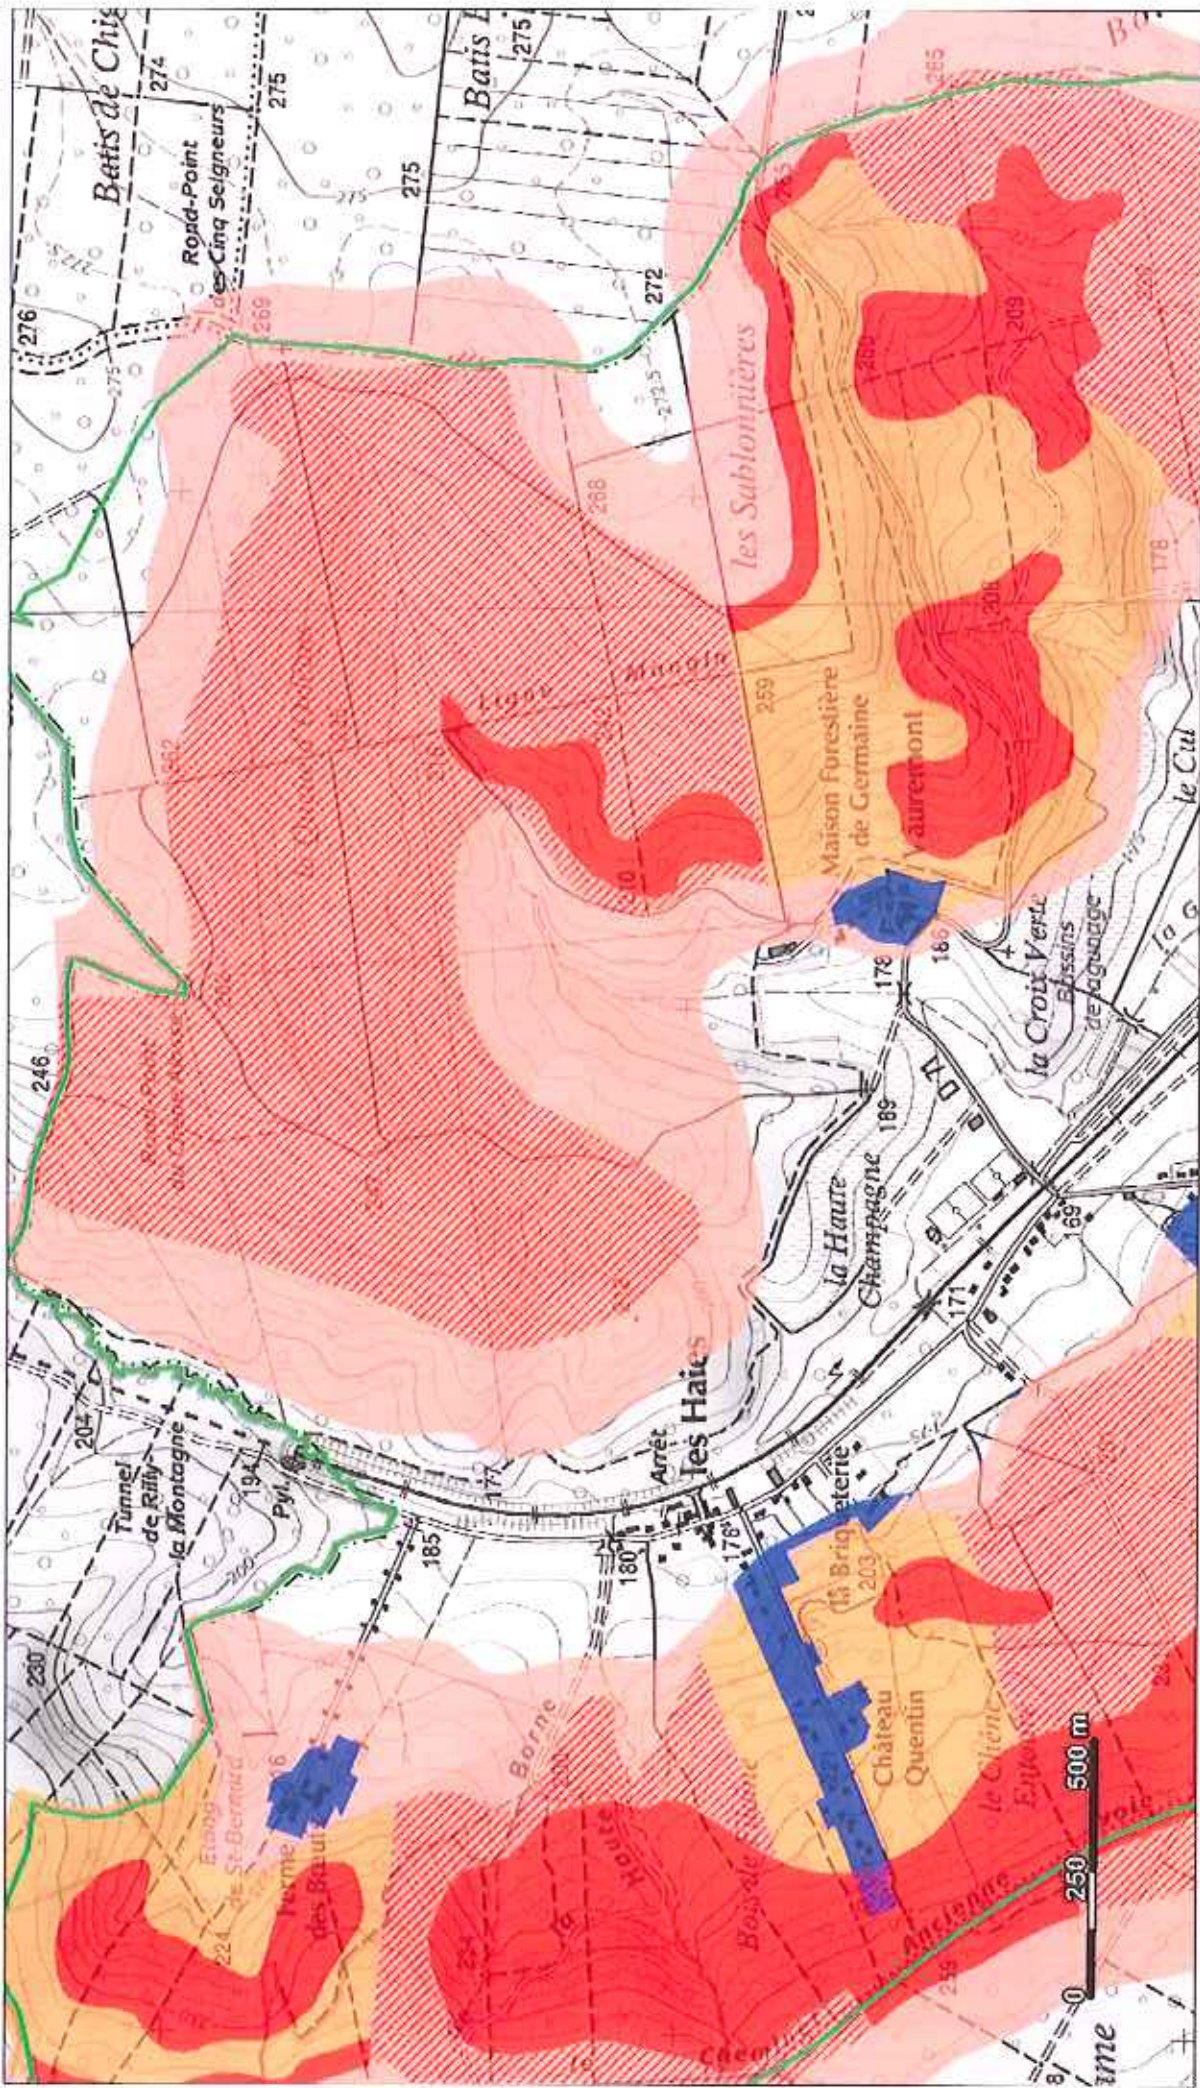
Batis de Chi
274
275
275
Batis
275
276
Rond-Point des Cinq Seigneurs
275
272
272,5
269
268
les Sablonnières
265
268
269
320
178
306
Maison Forestière de Germaine
259
Ligne
Moulin
aurement
le Cul
Bassins de lagunage
la Croix Verte
166
178
la G
246
Rond-Point du Chêne
la Haute Champagne
189
169
171
Arrêt
les Haies
204
Tunnel de Rilly la Montagne
194
185
180
178
la Briqueterie
203
Château Quentin
230
Borne
le Chêne
Etang de St-Bernard
Ferme des Baux
224
Haute
Bois de
Ancienne
Chemin
0
250
500 m
ame